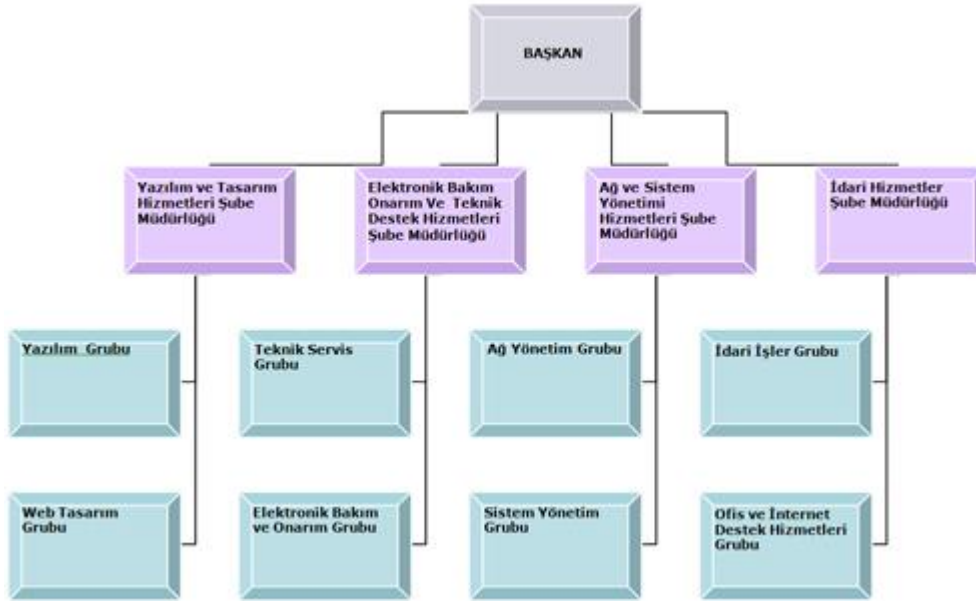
BAŞKAN

Yazılım ve Tasarım Hizmetleri Şube Müdürlüğü

Yazılım Grubu

Web Tasarım Grubu

Elektronik Bakım Onarım Ve Teknik Destek Hizmetleri Şube Müdürlüğü

Teknik Servis Grubu

Elektronik Bakım ve Onarım Grubu

Ağ ve Sistem Yönetimi Hizmetleri Şube Müdürlüğü

Ağ Yönetim Grubu

Sistem Yönetim Grubu

İdari Hizmetler Şube Müdürlüğü

İdari İşler Grubu

Ofis ve İnternet Destek Hizmetleri Grubu